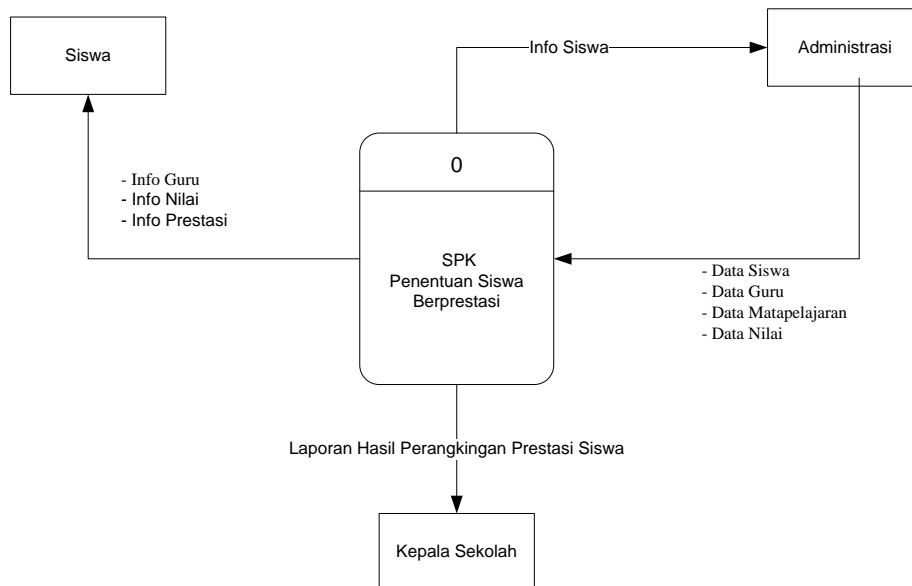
Siswa

Info Siswa

Administrasi

- Info Guru
- Info Nilai
- Info Prestasi

0

SPK
Penentuan Siswa
Berprestasi

- Data Siswa
- Data Guru
- Data Matapelajaran
- Data Nilai

Laporan Hasil Perangkingan Prestasi Siswa

Kepala Sekolah